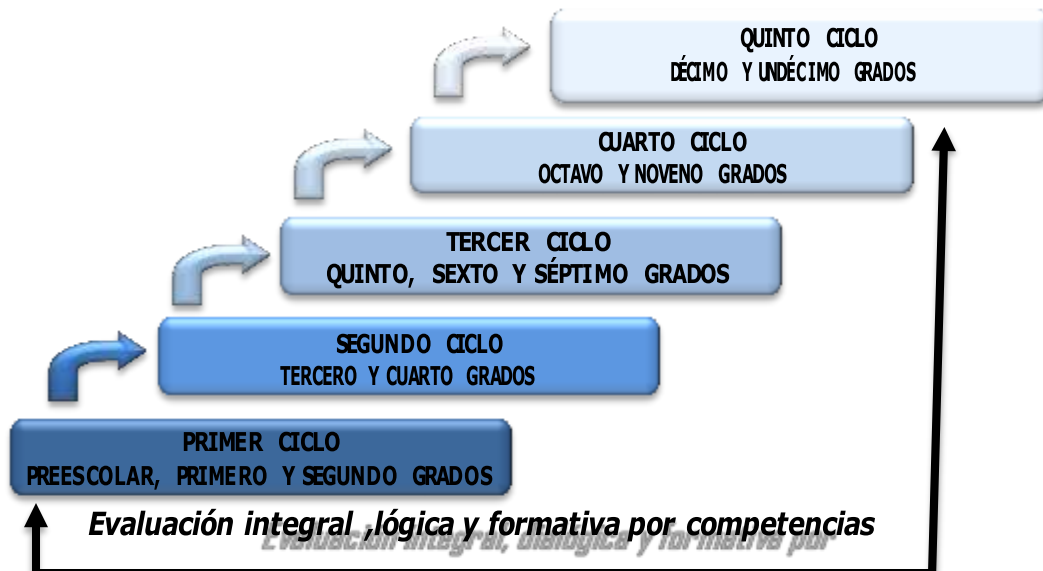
QUINTO CICLO
DÉCIMO Y UNDÉCIMO GRADOS

CUARTO CICLO
OCTAVO Y NOVENO GRADOS

TERCER CICLO
QUINTO, SEXTO Y SÉPTIMO GRADOS

SEGUNDO CICLO
TERCERO Y CUARTO GRADOS

PRIMER CICLO
PREESCOLAR, PRIMERO Y SEGUNDO GRADOS

Evaluación integral ,lógica y formativa por competencias

Evaluación integral, dialógica y formativa por